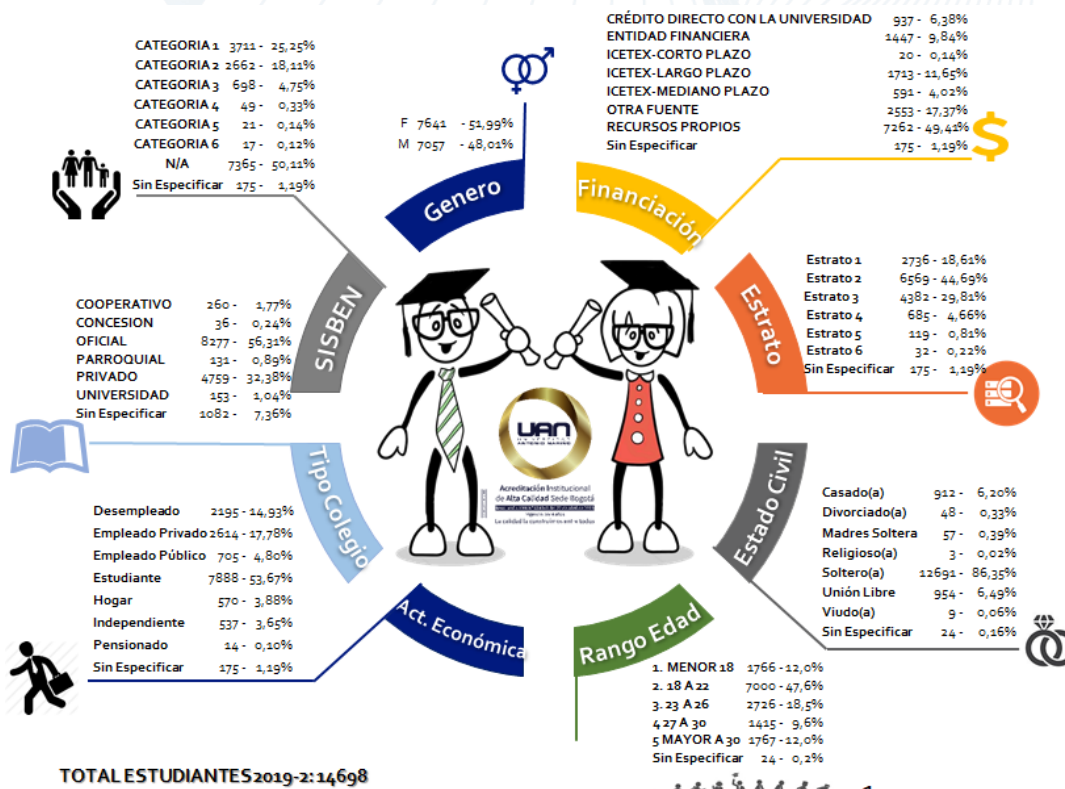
CATEGORIA 1 3711 - 25,25%
CATEGORIA 2 2662 - 18,11%
CATEGORIA 3 698 - 4,75%
CATEGORIA 4 49 - 0,33%
CATEGORIA 5 21 - 0,14%
CATEGORIA 6 17 - 0,12%
N/A 7365 - 50,11%
Sin Especificar 175 - 1,19%

F 7641 - 51,99%
M 7057 - 48,01%

CRÉDITO DIRECTO CON LA UNIVERSIDAD 937 - 6,38%
ENTIDAD FINANCIERA 1447 - 9,84%
ICETEX-CORTO PLAZO 20 - 0,14%
ICETEX-LARGO PLAZO 1713 - 11,65%
ICETEX-MEDIANO PLAZO 591 - 4,02%
OTRA FUENTE 2553 - 17,37%
RECURSOS PROPIOS 7262 - 49,41%
Sin Especificar 175 - 1,19%

Genero

Financiación

SISBEN

Estrato

Estrato 1 2736 - 18,61%
Estrato 2 6569 - 44,69%
Estrato 3 4382 - 29,81%
Estrato 4 685 - 4,66%
Estrato 5 119 - 0,81%
Estrato 6 32 - 0,22%
Sin Especificar 175 - 1,19%

COOPERATIVO 260 - 1,77%
CONCESION 36 - 0,24%
OFICIAL 8277 - 56,31%
PARROQUIAL 131 - 0,89%
PRIVADO 4759 - 32,38%
UNIVERSIDAD 153 - 1,04%
Sin Especificar 1082 - 7,36%

UAN
Acreditación Institucional de Alta Calidad Sede Bogotá
La calidad la construimos entre todos

Tipo Colegio

Estado Civil

Desempleado 2195 - 14,93%
Empleado Privado 2614 - 17,78%
Empleado Público 705 - 4,80%
Estudiante 7888 - 53,67%
Hogar 570 - 3,88%
Independiente 537 - 3,65%
Pensionado 14 - 0,10%
Sin Especificar 175 - 1,19%

Casado(a) 912 - 6,20%
Divorciado(a) 48 - 0,33%
Madres Soltera 57 - 0,39%
Religioso(a) 3 - 0,02%
Soltero(a) 12691 - 86,35%
Unión Libre 954 - 6,49%
Viudo(a) 9 - 0,06%
Sin Especificar 24 - 0,16%

Act. Económica

Rango Edad

1. MENOR 18 1766 - 12,0%
2. 18 A 22 7000 - 47,6%
3. 23 A 26 2726 - 18,5%
4 27 A 30 1415 - 9,6%
5 MAYOR A 30 1767 - 12,0%
Sin Especificar 24 - 0,2%

TOTAL ESTUDIANTES 2019-2: 14698